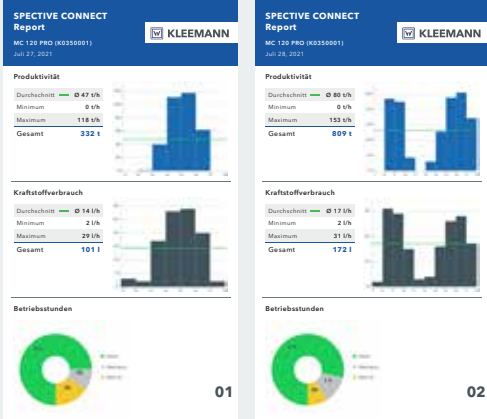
SPECTIVE CONNECT Report

KLEEMANN

MC 120 PRO (K0350001)

Juli 27, 2021

Produktivität

| Durchschnitt | Ø 47 t/h |
|---|---|
| Minimum | 0 t/h |
| Maximum | 118 t/h |
| Gesamt | 332 t |

Kraftstoffverbrauch

| Durchschnitt | Ø 14 l/h |
|---|---|
| Minimum | 2 l/h |
| Maximum | 29 l/h |
| Gesamt | 101 l |

Betriebsstunden

01

SPECTIVE CONNECT Report

KLEEMANN

MC 120 PRO (K0350001)

Juli 28, 2021

Produktivität

| Durchschnitt | Ø 80 t/h |
|---|---|
| Minimum | 0 t/h |
| Maximum | 153 t/h |
| Gesamt | 809 t |

Kraftstoffverbrauch

| Durchschnitt | Ø 17 l/h |
|---|---|
| Minimum | 2 l/h |
| Maximum | 31 l/h |
| Gesamt | 172 l |

Betriebsstunden

02